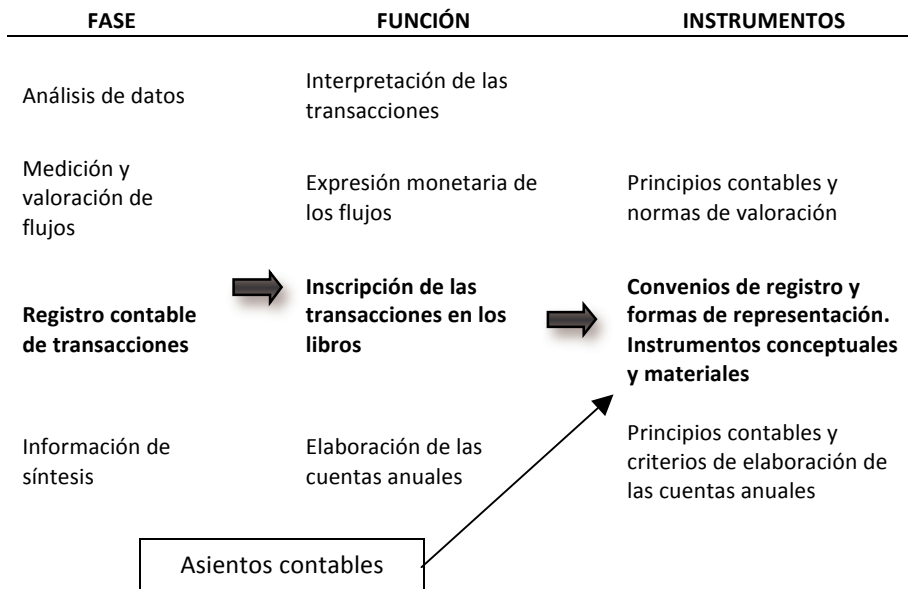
| FASE | FUNCIÓN | INSTRUMENTOS |
|---|---|---|
| Análisis de datos | Interpretación de las transacciones | |
| Medición y valoración de flujos | Expresión monetaria de los flujos | Principios contables y normas de valoración |
| **Registro contable de transacciones** | **Inscripción de las transacciones en los libros** | **Convenios de registro y formas de representación. Instrumentos conceptuales y materiales** |
| Información de síntesis | Elaboración de las cuentas anuales | Principios contables y criterios de elaboración de las cuentas anuales |

Asientos contables